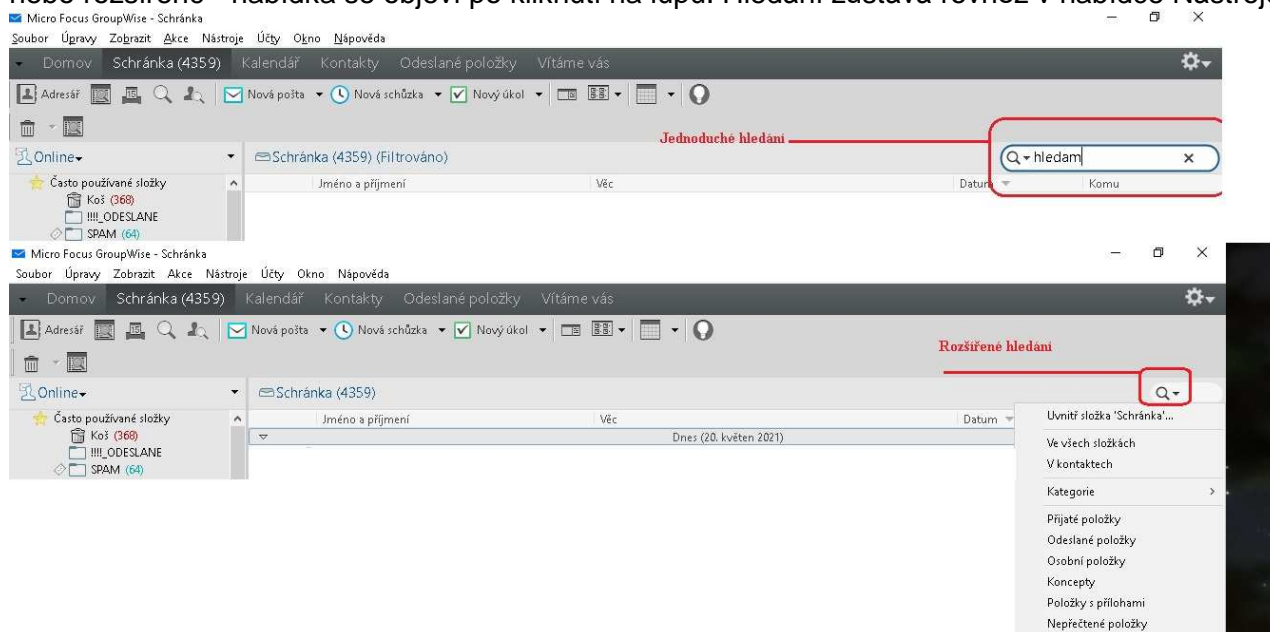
nebo rozšířené - nabídka se objeví po kliknutí na lupu. Hledání zůstává rovněž v nabídce Nástroje

Micro Focus GroupWise - Schránka

Soubor Úpravy Zobrazit Akce Nástroje Účty Okno Nápověda

Domov Schránka (4359) Kalendář Kontakty Odeslané položky Vítáme vás

Adresář Nová pošta Nová schůzka Nový úkol

Jednoduché hledání

Online

Schránka (4359) (Filtrováno)

hledam

Často používané složky

Koš (368)

!!!!_ODESLANE

SPAM (64)

Jméno a příjmení

Věc

Datum

Komu

Micro Focus GroupWise - Schránka

Soubor Úpravy Zobrazit Akce Nástroje Účty Okno Nápověda

Domov Schránka (4359) Kalendář Kontakty Odeslané položky Vítáme vás

Adresář Nová pošta Nová schůzka Nový úkol

Rozšířené hledání

Online

Schránka (4359)

Často používané složky

Koš (368)

!!!!_ODESLANE

SPAM (64)

Jméno a příjmení

Věc

Dnes (20. květen 2021)

Datum

Uvnitř složka 'Schránka'...

Ve všech složkách

V kontaktech

Kategorie

Přijaté položky

Odeslané položky

Osobní položky

Koncepty

Položky s přílohami

Nepřečtené položky